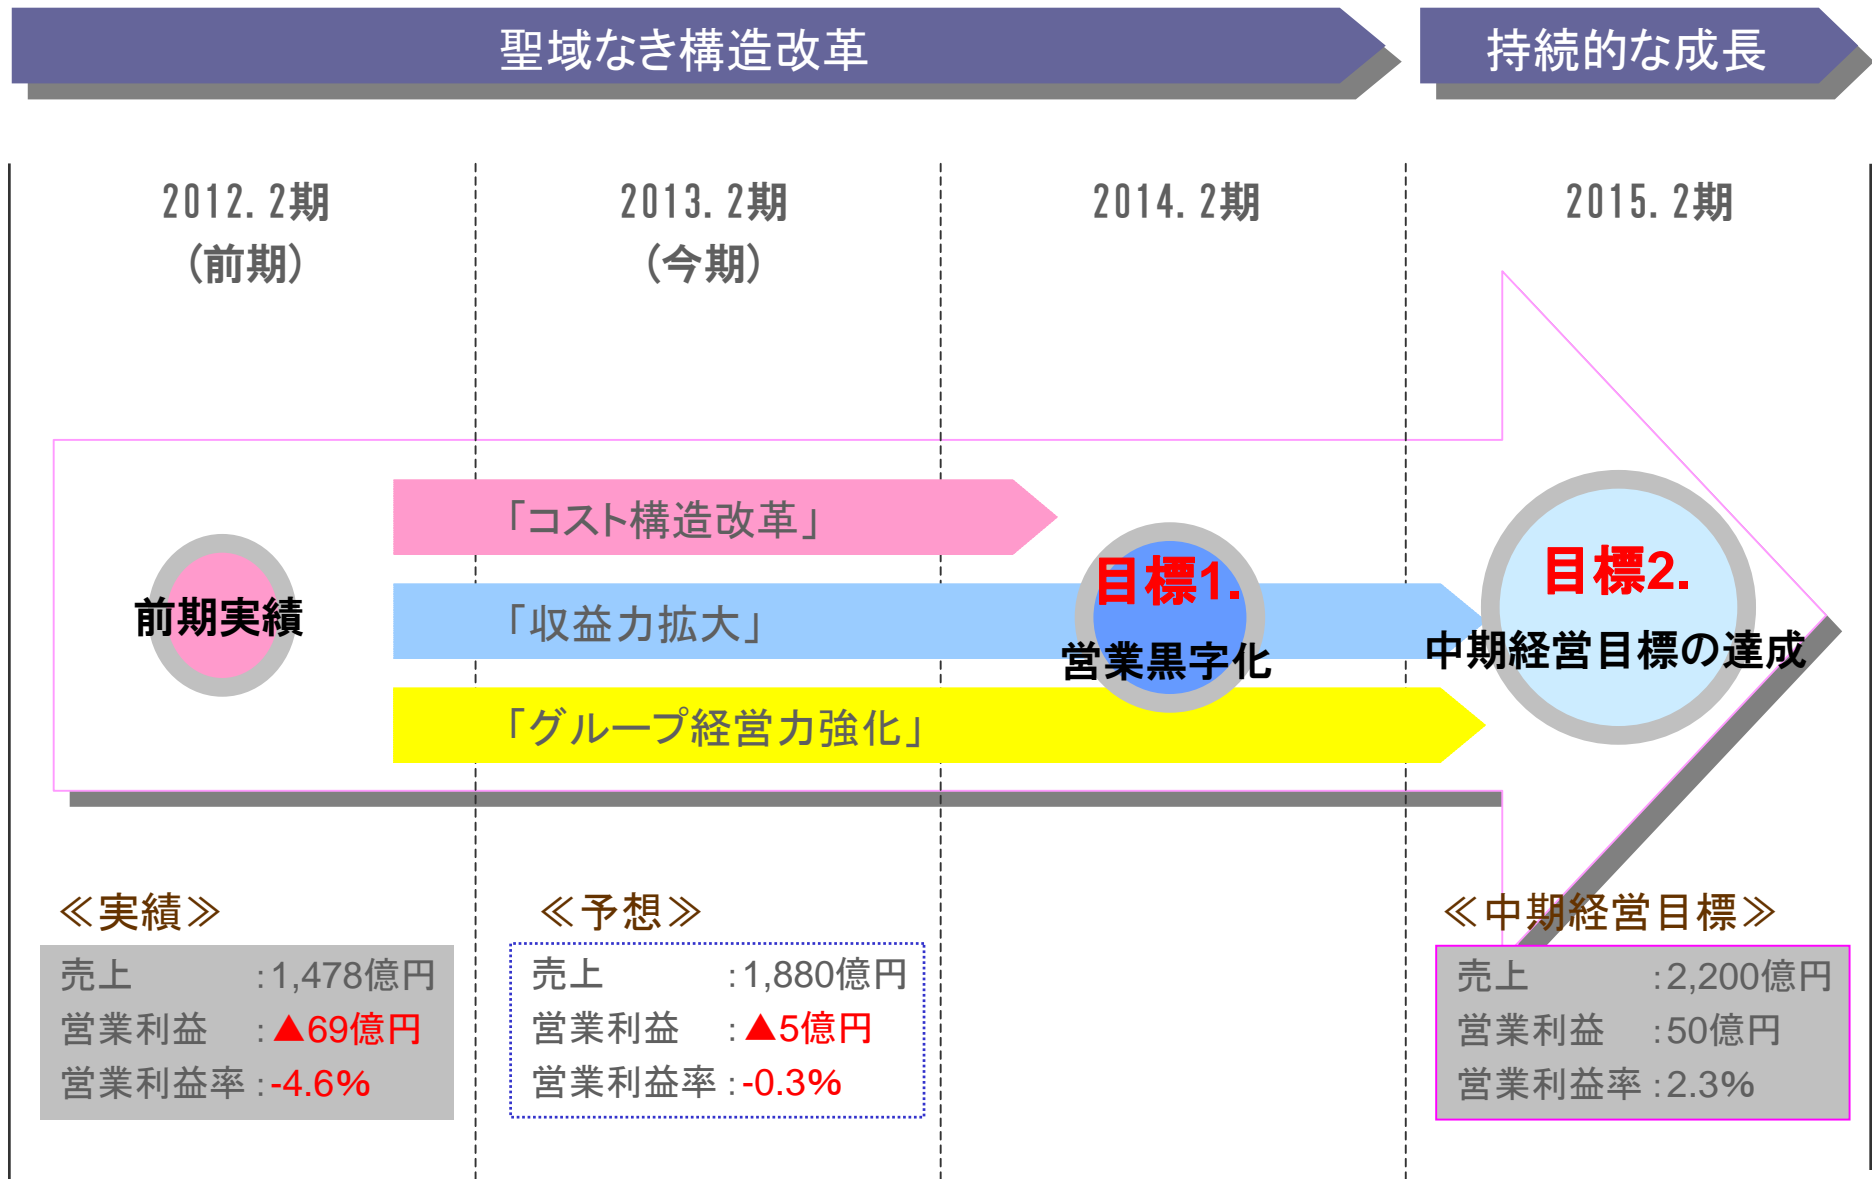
聖域なき構造改革

持続的な成長

2012. 2期
(前期)

2013. 2期
(今期)

2014. 2期

2015. 2期

「コスト構造改革」

前期実績

「収益力拡大」

目標1.
営業黒字化

目標2.
中期経営目標の達成

「グループ経営力強化」

≪実績≫

| 売上 | :1,478億円 |
|---|---|
| 営業利益 | :▲69億円 |
| 営業利益率 | :-4.6% |

≪予想≫

| 売上 | :1,880億円 |
|---|---|
| 営業利益 | :▲5億円 |
| 営業利益率 | :-0.3% |

≪中期経営目標≫

| 売上 | :2,200億円 |
|---|---|
| 営業利益 | :50億円 |
| 営業利益率 | :2.3% |